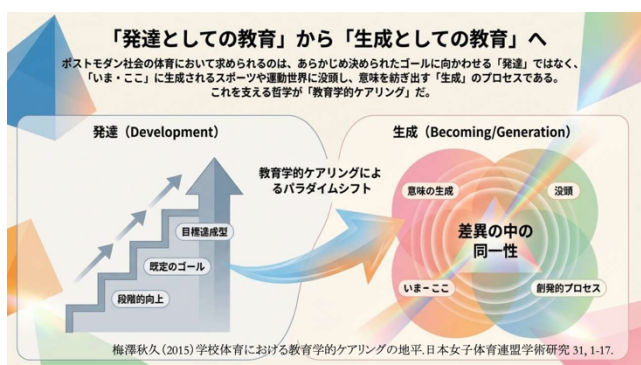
「発達としての教育」から「生成としての教育」へ

ポストモダン社会の体育において求められるのは、あらかじめ決められたゴールに向かわせる「発達」ではなく、「いま・ここ」に生成されるスポーツや運動世界に没頭し、意味を紡ぎ出す「生成」のプロセスである。これを支える哲学が「教育学的ケアリング」だ。

発達（Development）

目標達成型

既定のゴール

段階的向上

教育学的ケアリングによるパラダイムシフト

生成（Becoming/Generation）

意味の生成

没頭

差異の中の同一性

いま・ここ

創発的プロセス

梅澤秋久（2015）学校体育における教育学的ケアリングの地平.日本女子体育連盟学術研究 31, 1-17.